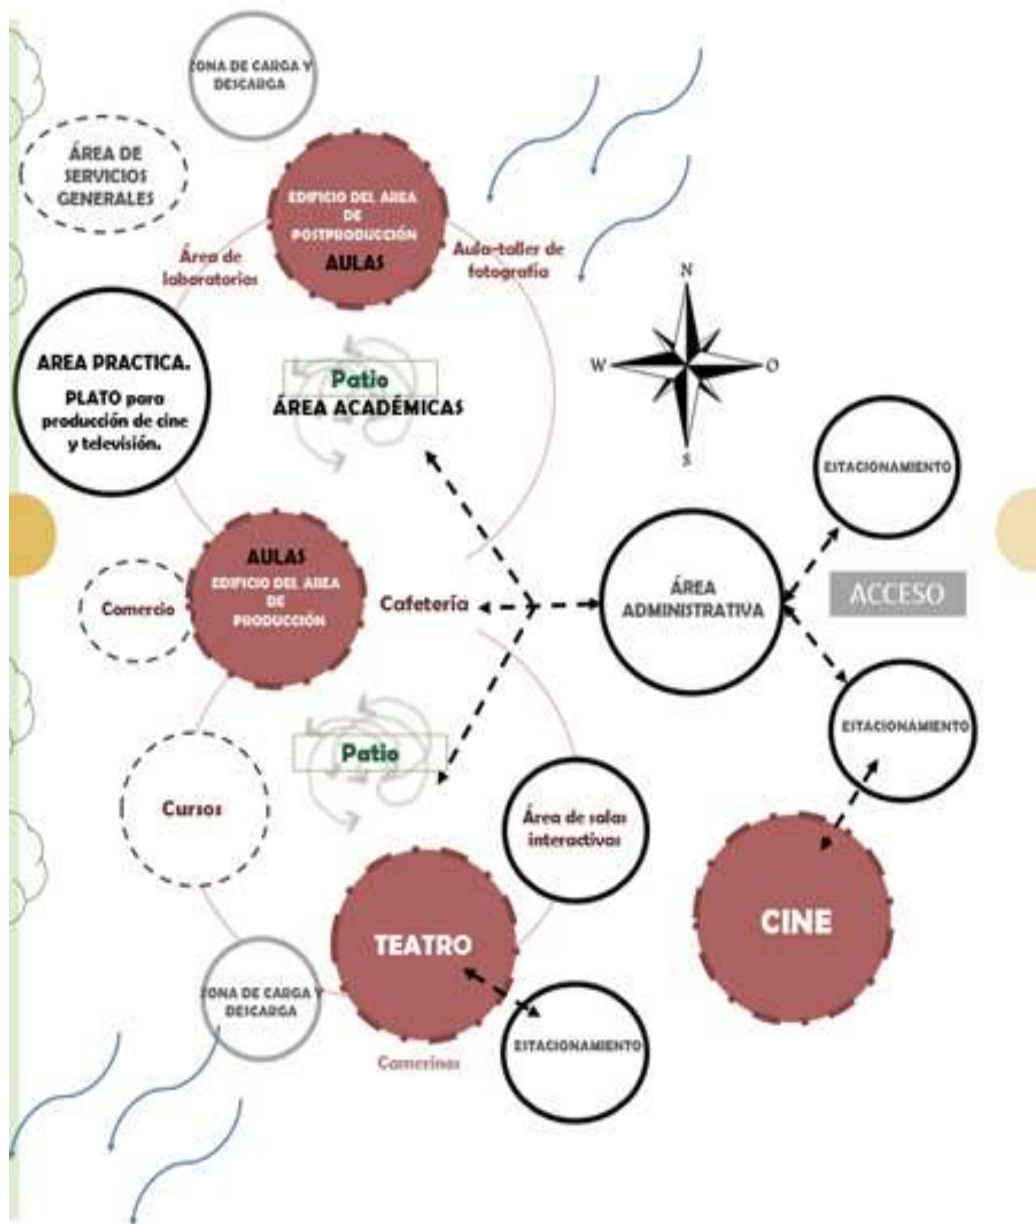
ZONA DE CARGA Y DESCARGA

ÁREA DE SERVICIOS GENERALES

EDIFICIO DEL AREA DE POSTPRODUCCIÓN
AULAS

Área de laboratorios

Aula-taller de fotografía

N
W
O
S

AREA PRACTICA.
PLATO para producción de cine y televisión.

Patio
ÁREA ACADÉMICAS

ESTACIONAMIENTO

AULAS
EDIFICIO DEL AREA DE PRODUCCIÓN

Comercio

Cafetería

ÁREA ADMINISTRATIVA

ACCESO

ESTACIONAMIENTO

Patio

Cursos

Área de salas interactivas

TEATRO

CINE

ZONA DE CARGA Y DESCARGA

ESTACIONAMIENTO

Camerinos